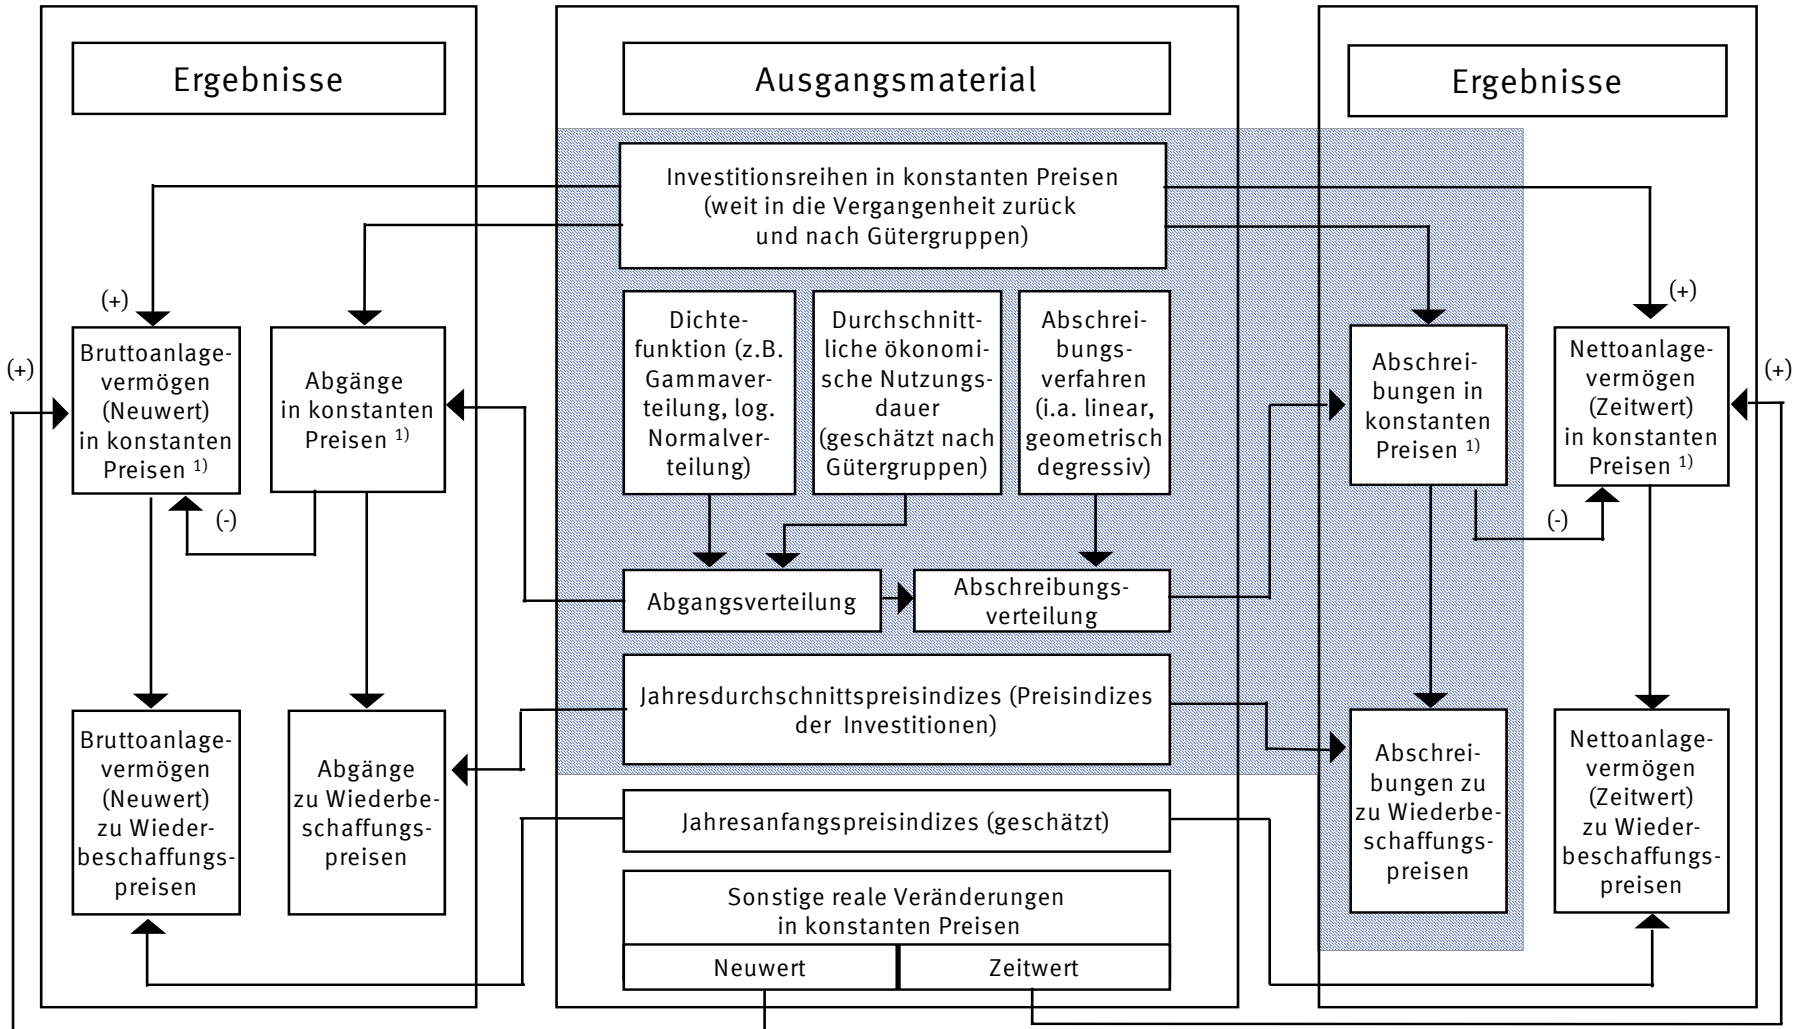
Ergebnisse

Ausgangsmaterial

Ergebnisse

Investitionsreihen in konstanten Preisen (weit in die Vergangenheit zurück und nach Gütergruppen)

(+)

(+)

(+)

(+)

Bruttoanlagevermögen (Neuwert) in konstanten Preisen $^{1)}$

Abgänge in konstanten Preisen $^{1)}$

(-)

Dichtefunktion (z.B. Gammaverteilung, log. Normalverteilung)

Durchschnittliche ökonomische Nutzungsdauer (geschätzt nach Gütergruppen)

Abschreibungsverfahren (i.a. linear, geometrisch degressiv)

Abschreibungen in konstanten Preisen $^{1)}$

Nettoanlagevermögen (Zeitwert) in konstanten Preisen $^{1)}$

(-)

Abgangsverteilung

Abschreibungsverteilung

Jahresdurchschnittspreisindizes (Preisindizes der Investitionen)

Bruttoanlagevermögen (Neuwert) zu Wiederbeschaffungspreisen

Abgänge zu Wiederbeschaffungspreisen

Abschreibungen zu Wiederbeschaffungspreisen

Nettoanlagevermögen (Zeitwert) zu Wiederbeschaffungspreisen

Jahresanfangspreisindizes (geschätzt)

Sonstige reale Veränderungen in konstanten Preisen

Neuwert

Zeitwert